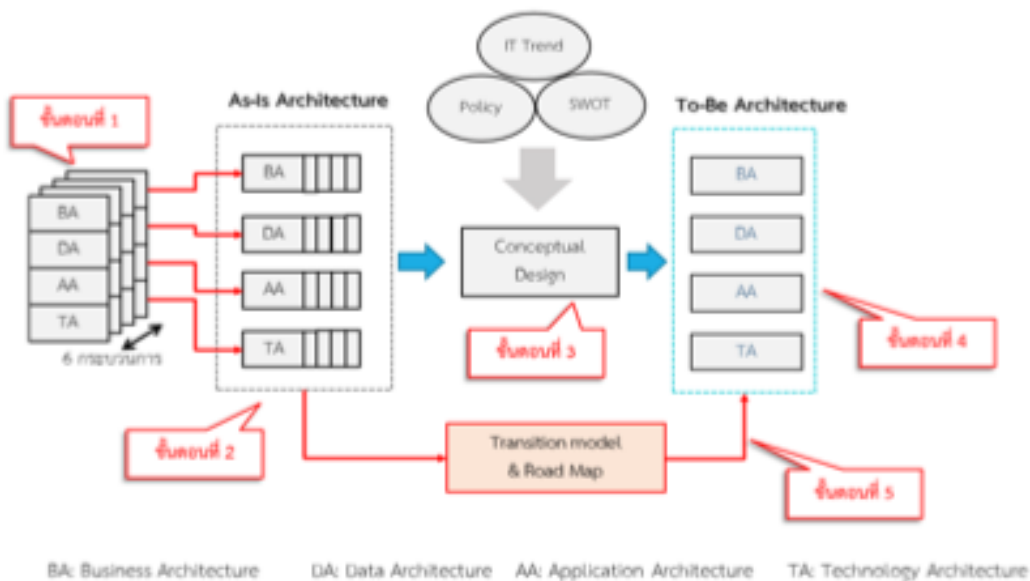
ขั้นตอนที่ 1

BA

DA

AA

TA

6 กระบวนการ

As-Is Architecture

BA

DA

AA

TA

ขั้นตอนที่ 2

IT Trend

Policy

SWOT

Conceptual Design

ขั้นตอนที่ 3

To-Be Architecture

BA

DA

AA

TA

ขั้นตอนที่ 4

Transition model & Road Map

ขั้นตอนที่ 5

BA: Business Architecture DA: Data Architecture AA: Application Architecture TA: Technology Architecture